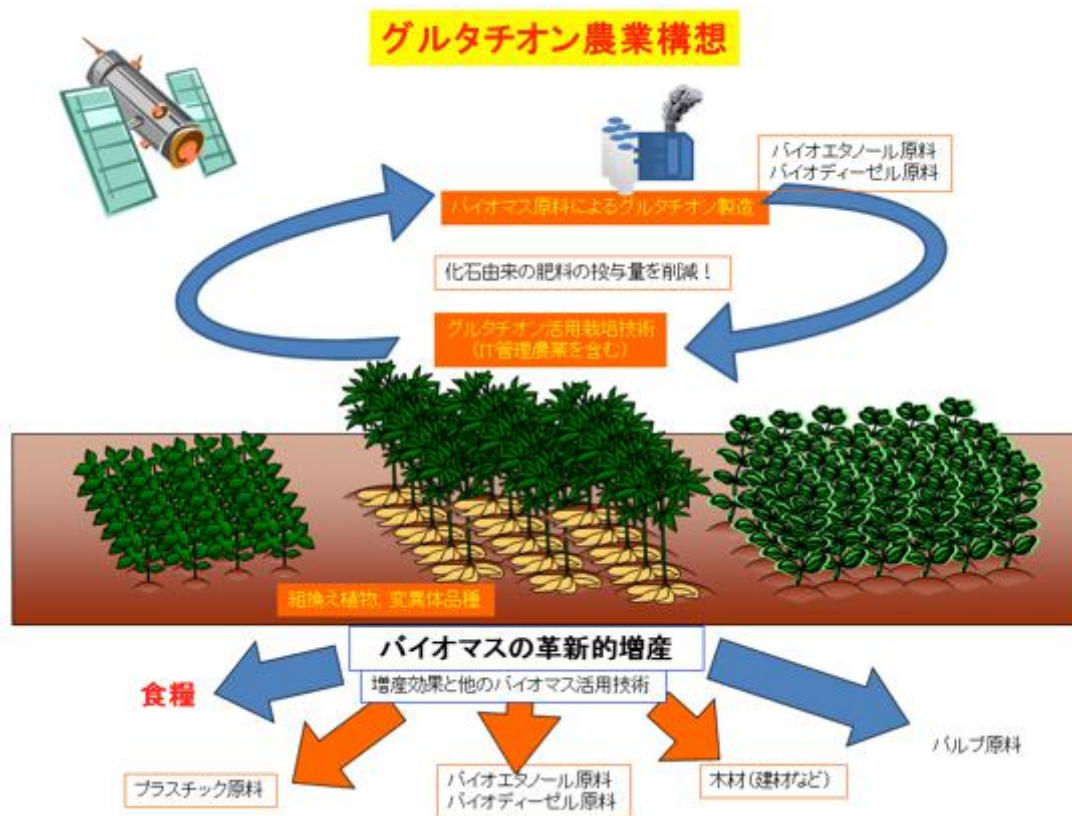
グルタチオン農業構想

バイオエタノール原料
バイオディーゼル原料

バイオマス原料によるグルタチオン製造

化石由来の肥料の投与量を削減！

グルタチオン活用栽培技術
(IT管理農業を含む)

組換え植物, 変異体品種

バイオマスの革新的増産

増産効果と他のバイオマス活用技術

食糧

パルプ原料

プラスチック原料

バイオエタノール原料
バイオディーゼル原料

木材(建材など)